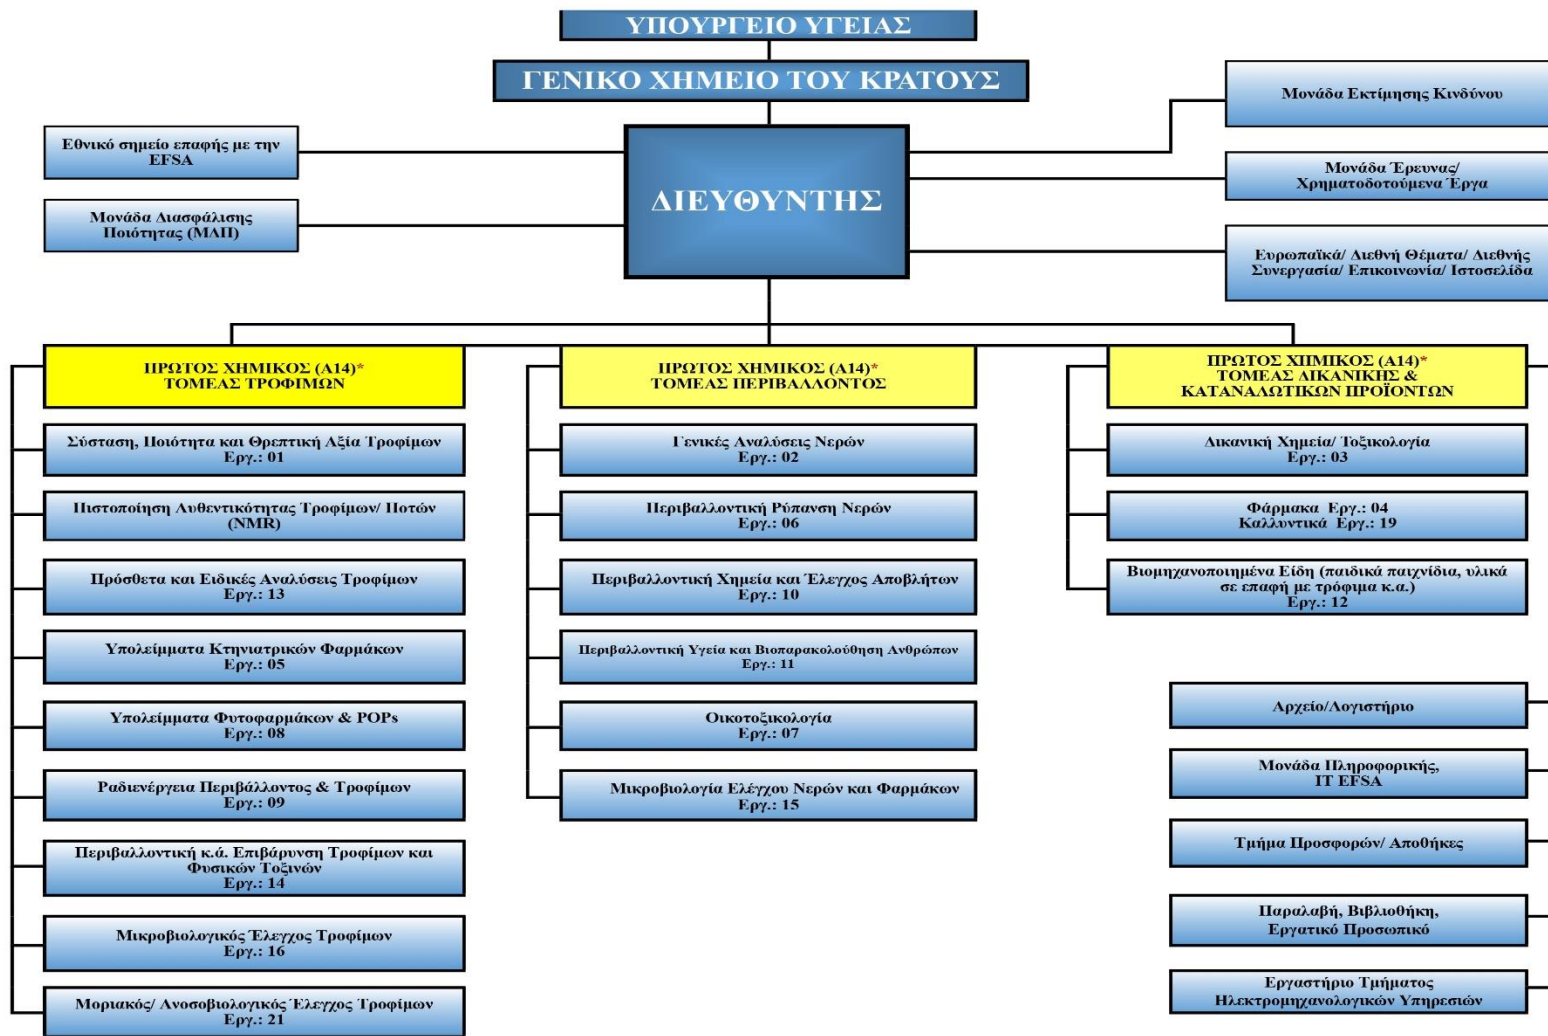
ΥΠΟΥΡΓΕΙΟ ΥΓΕΙΑΣ

ΓΕΝΙΚΟ ΧΗΜΕΙΟ ΤΟΥ ΚΡΑΤΟΥΣ

Εθνικό σημείο επαφής με την EFSA

Μονάδα Διασφάλισης Ποιότητας (ΜΔΠ)

ΔΙΕΥΘΥΝΤΗΣ

Μονάδα Εκτίμησης Κινδύνου

Μονάδα Έρευνας/ Χρηματοδοτούμενα Έργα

Ευρωπαϊκά/ Διεθνή Θέματα/ Διεθνής Συνεργασία/ Επικοινωνία/ Ιστοσελίδα

ΠΡΩΤΟΣ ΧΗΜΙΚΟΣ (Α14)* ΤΟΜΕΑΣ ΤΡΟΦΙΜΩΝ

Σύσταση, Ποιότητα και Θρεπτική Αξία Τροφίμων Εργ.: 01

Πιστοποίηση Αυθεντικότητας Τροφίμων/ Ποτών (NMR)

Πρόσθετα και Ειδικές Αναλύσεις Τροφίμων Εργ.: 13

Υπολείμματα Κτηνιατρικών Φαρμάκων Εργ.: 05

Υπολείμματα Φυτοφαρμάκων & POPs Εργ.: 08

Ραδιενέργεια Περιβάλλοντος & Τροφίμων Εργ.: 09

Περιβαλλοντική κ.ά. Επιβάρυνση Τροφίμων και Φυσικών Τοξινών Εργ.: 14

Μικροβιολογικός Έλεγχος Τροφίμων Εργ.: 16

Μοριακός/ Ανοσοβιολογικός Έλεγχος Τροφίμων Εργ.: 21

ΠΡΩΤΟΣ ΧΗΜΙΚΟΣ (Α14)* ΤΟΜΕΑΣ ΠΕΡΙΒΑΛΛΟΝΤΟΣ

Γενικές Αναλύσεις Νερών Εργ.: 02

Περιβαλλοντική Ρύπανση Νερών Εργ.: 06

Περιβαλλοντική Χημεία και Έλεγχος Αποβλήτων Εργ.: 10

Περιβαλλοντική Υγεία και Βιοπαρακολούθηση Ανθρώπων Εργ.: 11

Οικοτοξικολογία Εργ.: 07

Μικροβιολογία Ελέγχου Νερών και Φαρμάκων Εργ.: 15

ΠΡΩΤΟΣ ΧΗΜΙΚΟΣ (Α14)* ΤΟΜΕΑΣ ΔΙΚΑΝΙΚΗΣ & ΚΑΤΑΝΑΛΩΤΙΚΩΝ ΠΡΟΪΟΝΤΩΝ

Δικανική Χημεία/ Τοξικολογία Εργ.: 03

Φάρμακα Εργ.: 04
Καλλυντικά Εργ.: 19

Βιομηχανοποιημένα Είδη (παιδικά παιχνίδια, υλικά σε επαφή με τρόφιμα κ.α.) Εργ.: 12

Αρχείο/Λογιστήριο

Μονάδα Πληροφορικής, IT EFSA

Τμήμα Προσφορών/ Αποθήκες

Παραλαβή, Βιβλιοθήκη, Εργατικό Προσωπικό

Εργαστήριο Τμήματος Ηλεκτρομηχανολογικών Υπηρεσιών